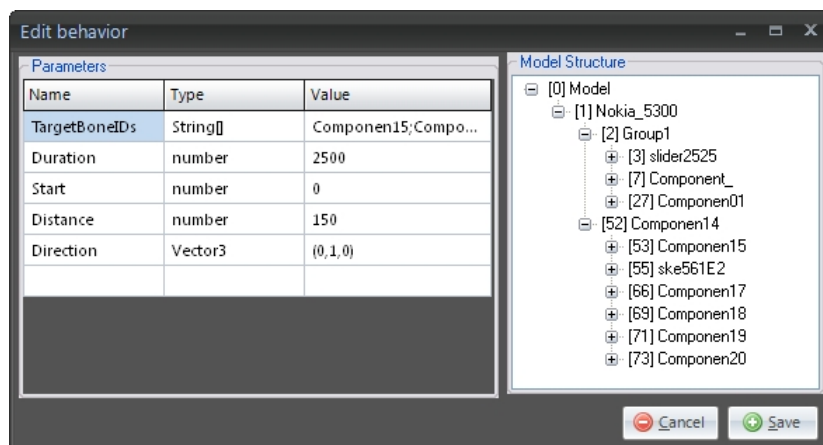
Edit behavior

Parameters

| Name | Type | Value |
|---|---|---|
| TargetBoneIDs | String[] | Componen15;Compo... |
| Duration | number | 2500 |
| Start | number | 0 |
| Distance | number | 150 |
| Direction | Vector3 | (0,1,0) |
| | | |

Model Structure

[0] Model
[1] Nokia_5300
[2] Group1
[3] slider2525
[7] Component_
[27] Componen01
[52] Componen14
[53] Componen15
[55] ske561E2
[66] Componen17
[69] Componen18
[71] Componen19
[73] Componen20

Cancel
Save